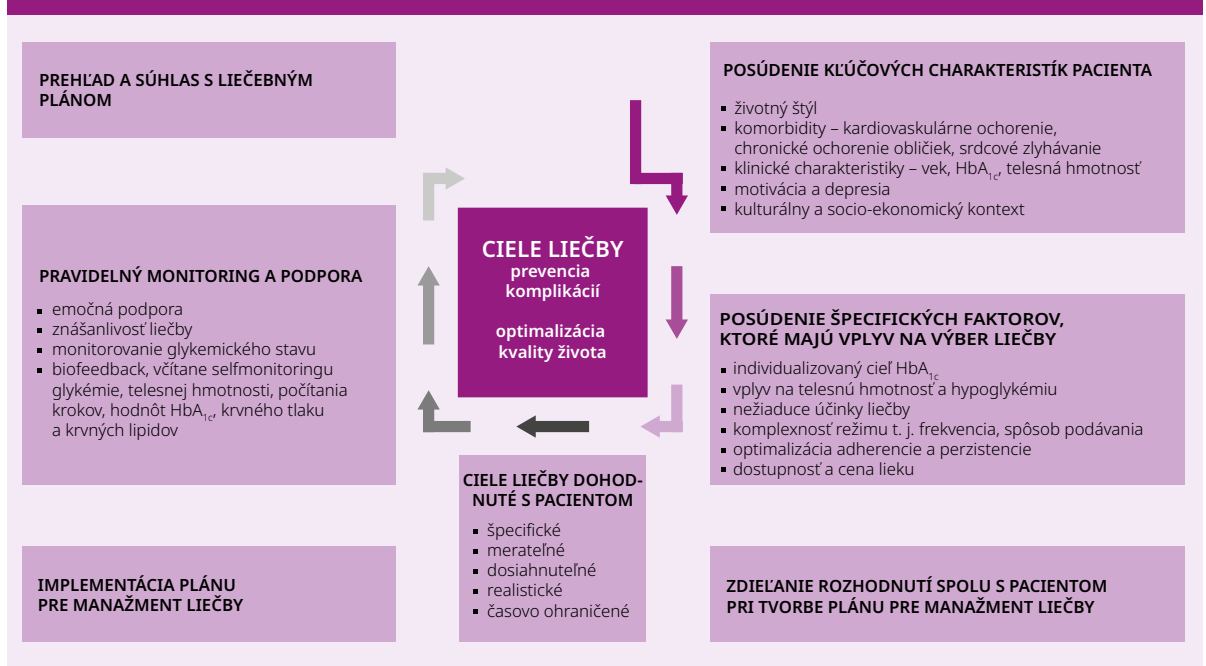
PREHĽAD A SÚHLAS S LIEČEBNÝM PLÁNOM

POSÚDENIE KĽÚČOVÝCH CHARAKTERISTÍK PACIENTA

- životný štýl
- komorbidity – kardiovaskulárne ochorenie, chronické ochorenie obličiek, srdcové zlyhávanie
- klinické charakteristiky – vek, HbA$_{1c}$, telesná hmotnosť
- motivácia a depresia
- kulturálny a socio-ekonomický kontext

CIELE LIEČBY
prevencia komplikácií

optimalizácia kvality života

PRAVIDELNÝ MONITORING A PODPORA

- emočná podpora
- znášanlivosť liečby
- monitorovanie glykemického stavu
- biofeedback, včítane selfmonitoringu glykémie, telesnej hmotnosti, počítania krokov, hodnôt HbA$_{1c}$, krvného tlaku a krvných lipidov

POSÚDENIE ŠPECIFICKÝCH FAKTOROV, KTORÉ MAJÚ VPLYV NA VÝBER LIEČBY

- individualizovaný cieľ HbA$_{1c}$
- vplyv na telesnú hmotnosť a hypoglykémiu
- nežiaduce účinky liečby
- komplexnosť režimu t. j. frekvencia, spôsob podávania
- optimalizácia adherencie a perzistencie
- dostupnosť a cena lieku

CIELE LIEČBY DOHODNUTÉ S PACIENTOM

- špecifické
- merateľné
- dosiahnuteľné
- realistické
- časovo ohraničené

IMPLEMENTÁCIA PLÁNU PRE MANAŽMENT LIEČBY

ZDIEĽANIE ROZHODNUTÍ SPOLU S PACIENTOM PRI TVORBE PLÁNU PRE MANAŽMENT LIEČBY